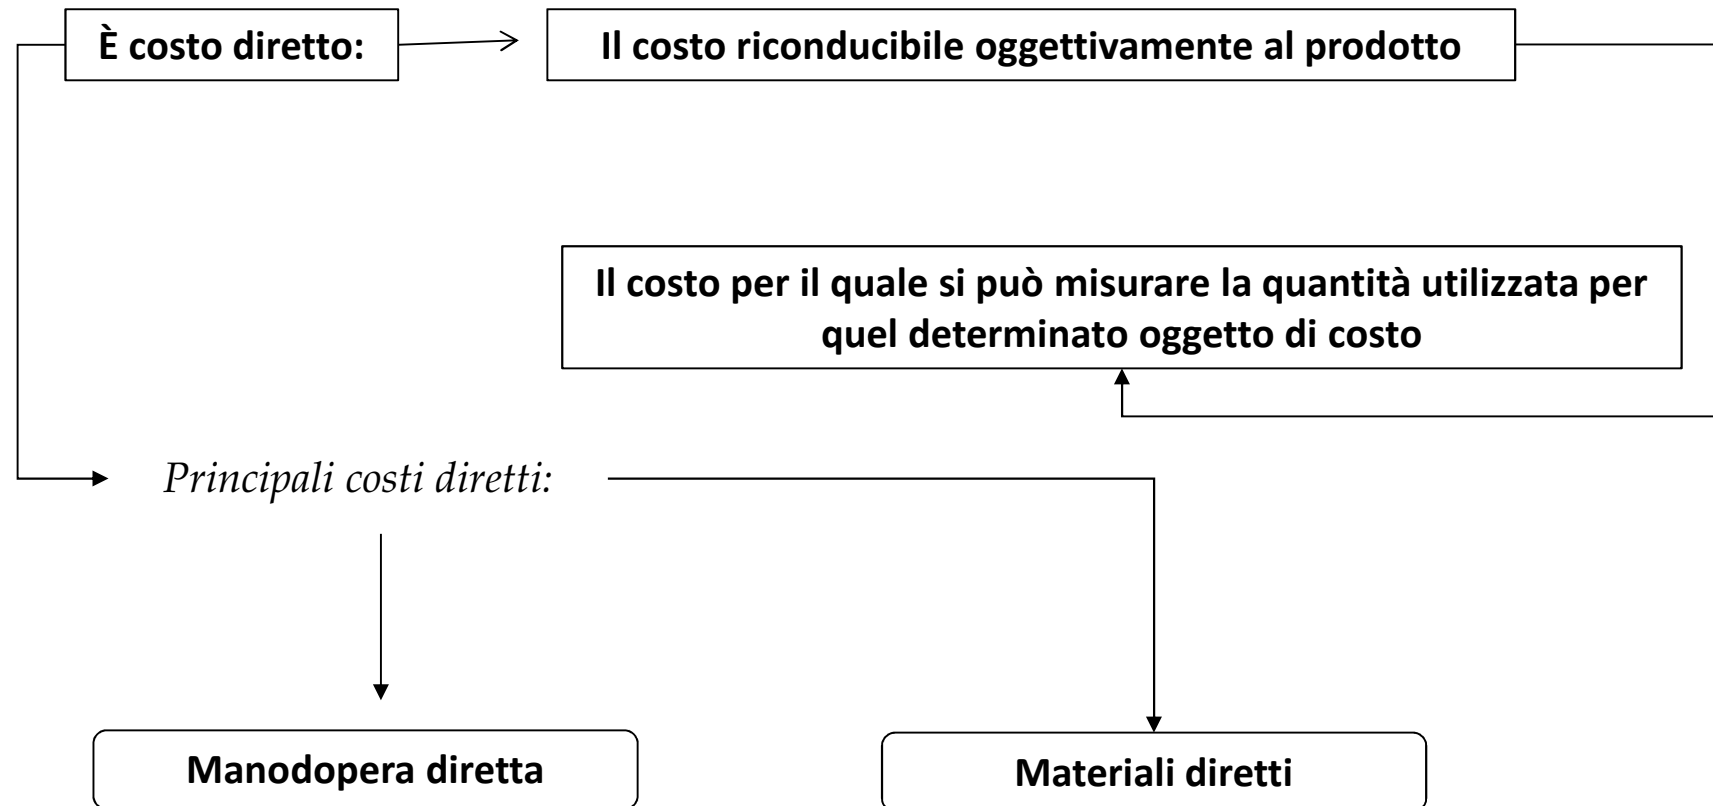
È costo diretto:

Il costo riconducibile oggettivamente al prodotto

Il costo per il quale si può misurare la quantità utilizzata per quel determinato oggetto di costo

*Principali costi diretti:*

Manodopera diretta

Materiali diretti